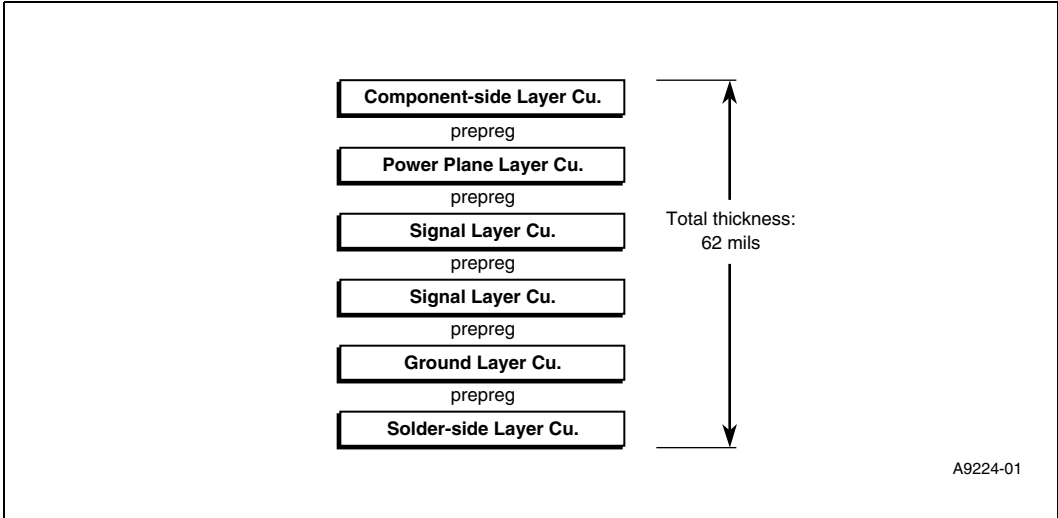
Component-side Layer Cu.

prepreg

Power Plane Layer Cu.

prepreg

Signal Layer Cu.

prepreg

Signal Layer Cu.

prepreg

Ground Layer Cu.

prepreg

Solder-side Layer Cu.

Total thickness: 62 mils

A9224-01